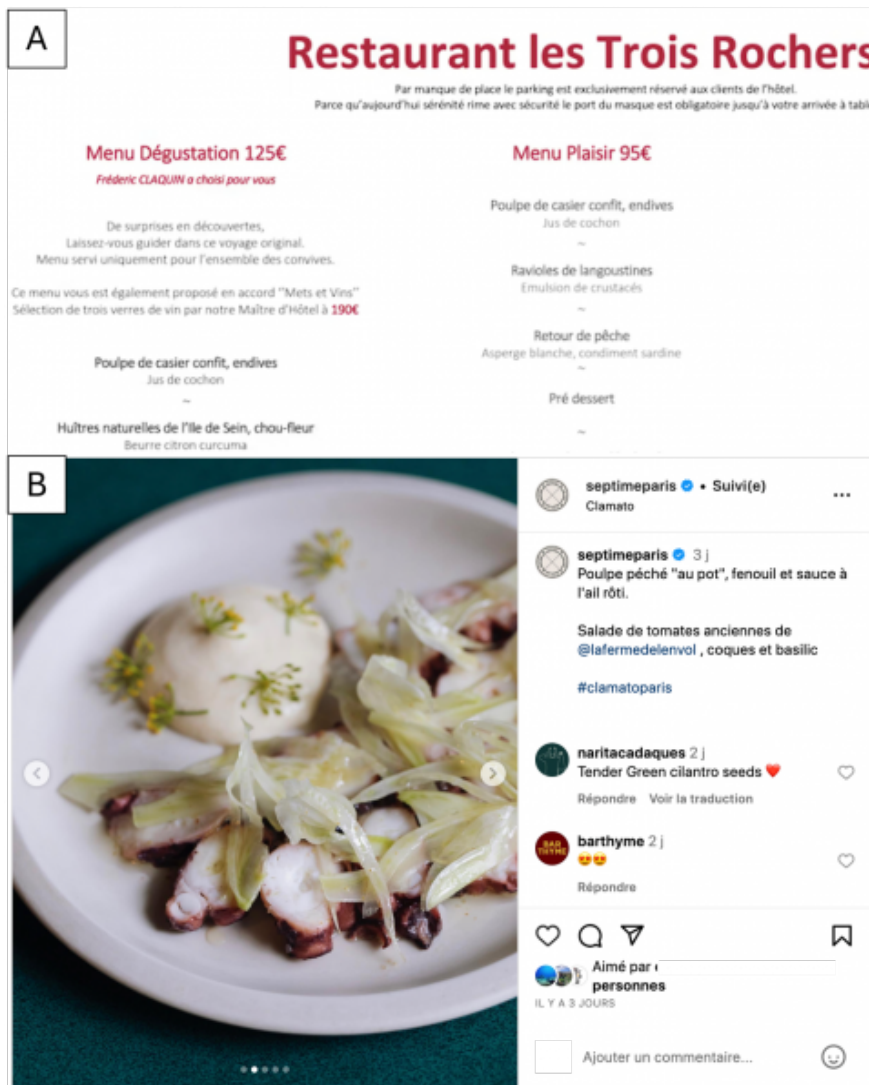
A

Restaurant les Trois Rochers

Par manque de place le parking est exclusivement réservé aux clients de l'hôtel.
Parce qu'aujourd'hui sérénité rime avec sécurité le port du masque est obligatoire jusqu'à votre arrivée à tabl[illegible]

Menu Dégustation 125€
Fréderic CLAQUIN a choisi pour vous

De surprises en découvertes,
Laissez-vous guider dans ce voyage original.
Menu servi uniquement pour l'ensemble des convives.

Ce menu vous est également proposé en accord "Mets et Vins"
Sélection de trois verres de vin par notre Maître d'Hôtel à 190€

Poulpe de casier confit, endives
Jus de cochon
~
Huîtres naturelles de l'Ile de Sein, chou-fleur
Beurre citron curcuma

Menu Plaisir 95€

Poulpe de casier confit, endives
Jus de cochon
~
Ravioles de langoustines
Emulsion de crustacés
~
Retour de pêche
Asperge blanche, condiment sardine
~
Pré dessert
~

B

septimeparis • Suivi(e)
Clamato

septimeparis 3 j
Poulpe péché "au pot", fenouil et sauce à l'ail rôti.

Salade de tomates anciennes de @lafermedelenvol , coques et basilic

#clamatoparis

naritacadaques 2 j
Tender Green cilantro seeds ❤️
Répondre Voir la traduction

barthyme 2 j
😍😍
Répondre

Aimé par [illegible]
personnes
IL Y A 3 JOURS

Ajouter un commentaire...